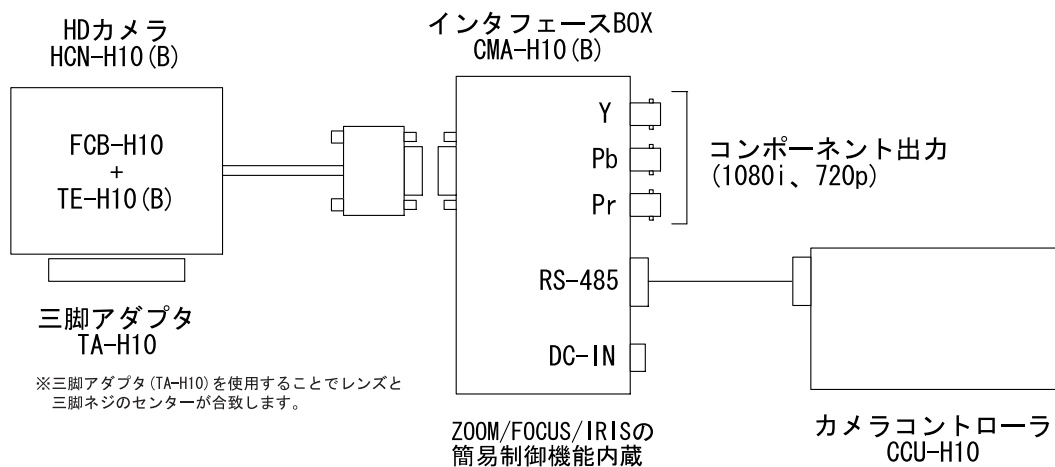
HDカメラ
HCN-H10(B)

FCB-H10
+
TE-H10(B)

三脚アダプタ
TA-H10

※三脚アダプタ(TA-H10)を使用することでレンズと三脚ネジのセンターが合致します。

インタフェースBOX
CMA-H10(B)

Y
Pb
Pr

コンポーネント出力
(1080i、720p)

RS-485

DC-IN

ZOOM/FOCUS/IRISの
簡易制御機能内蔵

カメラコントローラ
CCU-H10